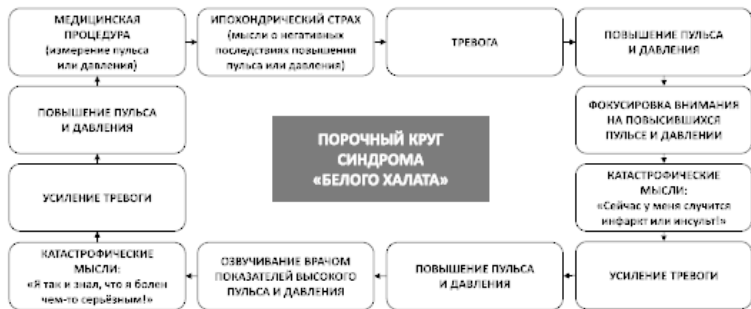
МЕДИЦИНСКАЯ ПРОЦЕДУРА (измерение пульса или давления)

ИПОХОНДРИЧЕСКИЙ СТРАХ (мысли о негативных последствиях повышения пульса или давления)

ТРЕВОГА

ПОВЫШЕНИЕ ПУЛЬСА И ДАВЛЕНИЯ

ФОКУСИРОВКА ВНИМАНИЯ НА ПОВЫСИВШИХСЯ ПУЛЬСЕ И ДАВЛЕНИИ

КАТАСТРОФИЧЕСКИЕ МЫСЛИ: «Сейчас у меня случится инфаркт или инсульт!»

УСИЛЕНИЕ ТРЕВОГИ

ПОВЫШЕНИЕ ПУЛЬСА И ДАВЛЕНИЯ

ОЗВУЧИВАНИЕ ВРАЧОМ ПОКАЗАТЕЛЕЙ ВЫСОКОГО ПУЛЬСА И ДАВЛЕНИЯ

КАТАСТРОФИЧЕСКИЕ МЫСЛИ: «Я так и знал, что я болен чем-то серьёзным!»

УСИЛЕНИЕ ТРЕВОГИ

ПОВЫШЕНИЕ ПУЛЬСА И ДАВЛЕНИЯ

ПОРОЧНЫЙ КРУГ СИНДРОМА «БЕЛОГО ХАЛАТА»